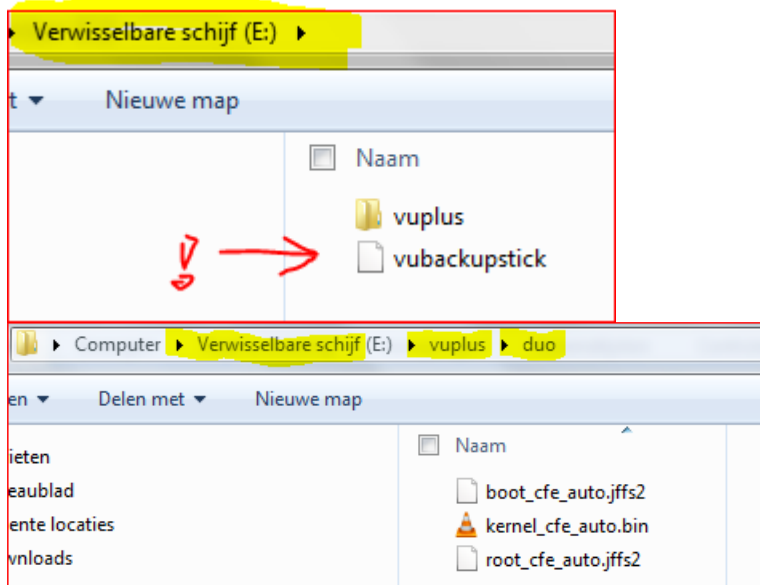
Verwisselbare schijf (E:)

t ▾ Nieuwe map

Naam

vuplus

vubackupstick

Computer ▸ Verwisselbare schijf (E:) ▸ vuplus ▸ duo

en ▾ Delen met ▾ Nieuwe map

ieten
eaublad
ente locaties
vnloads

Naam

boot_cfe_auto.jffs2
kernel_cfe_auto.bin
root_cfe_auto.jffs2